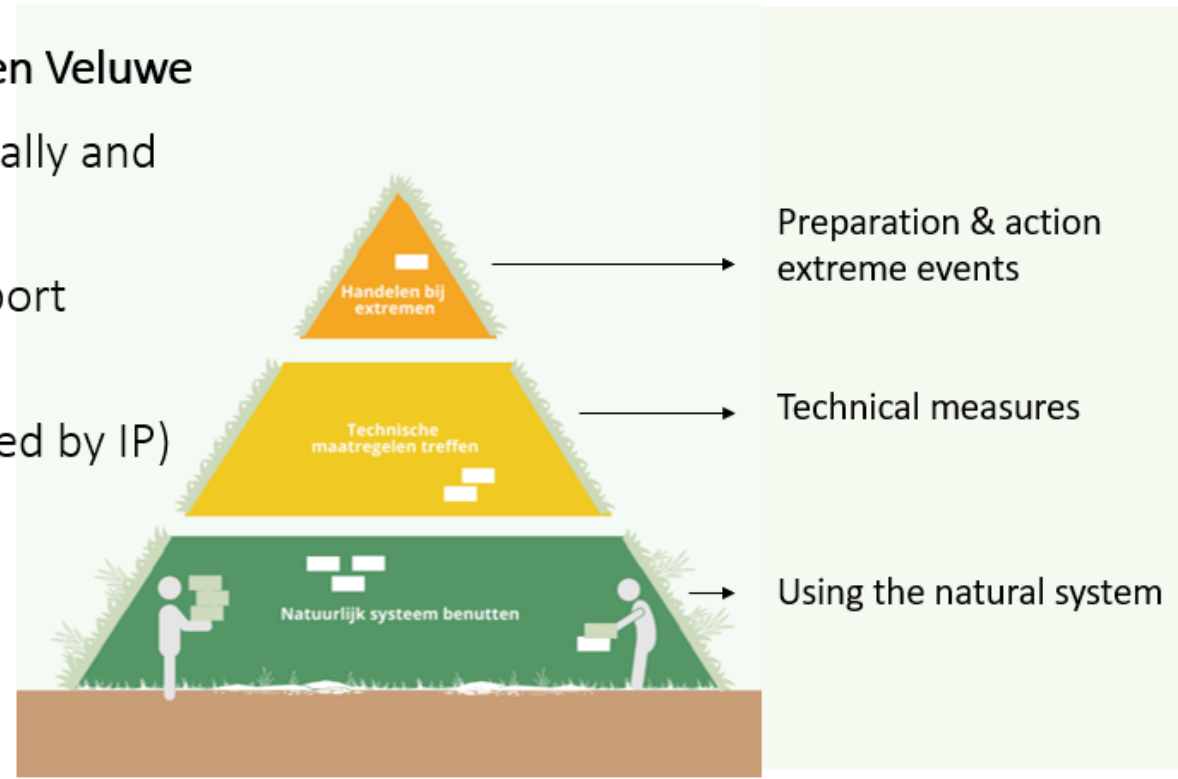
en Veluwe

ally and

port

ed by IP)

Handelen bij extremen

Technische maatregelen treffen

Natuurlijk systeem benutten

Preparation & action extreme events

Technical measures

Using the natural system